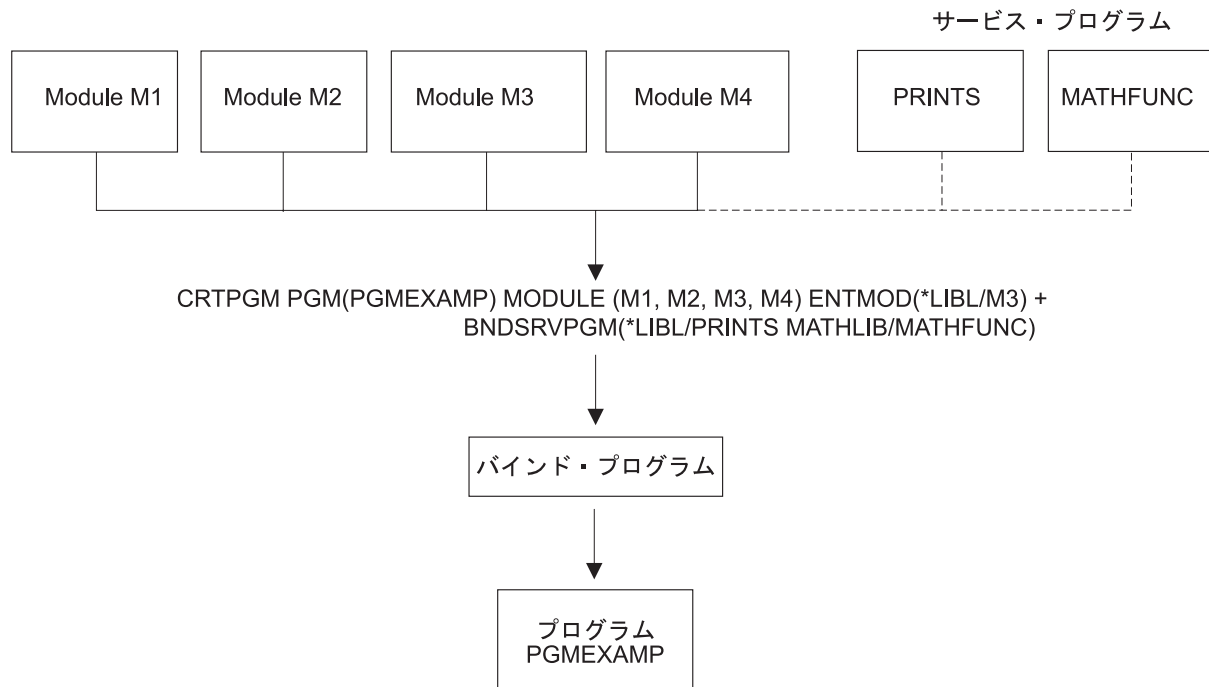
サービス・プログラム

Module M1

Module M2

Module M3

Module M4

PRINTS

MATHFUNC

CRTPGM PGM(PGMEXAMP) MODULE (M1, M2, M3, M4) ENTMOD(*LIBL/M3) + BNDSRVPGM(*LIBL/PRINTS MATHLIB/MATHFUNC)

バインド・プログラム

プログラム
PGMEXAMP